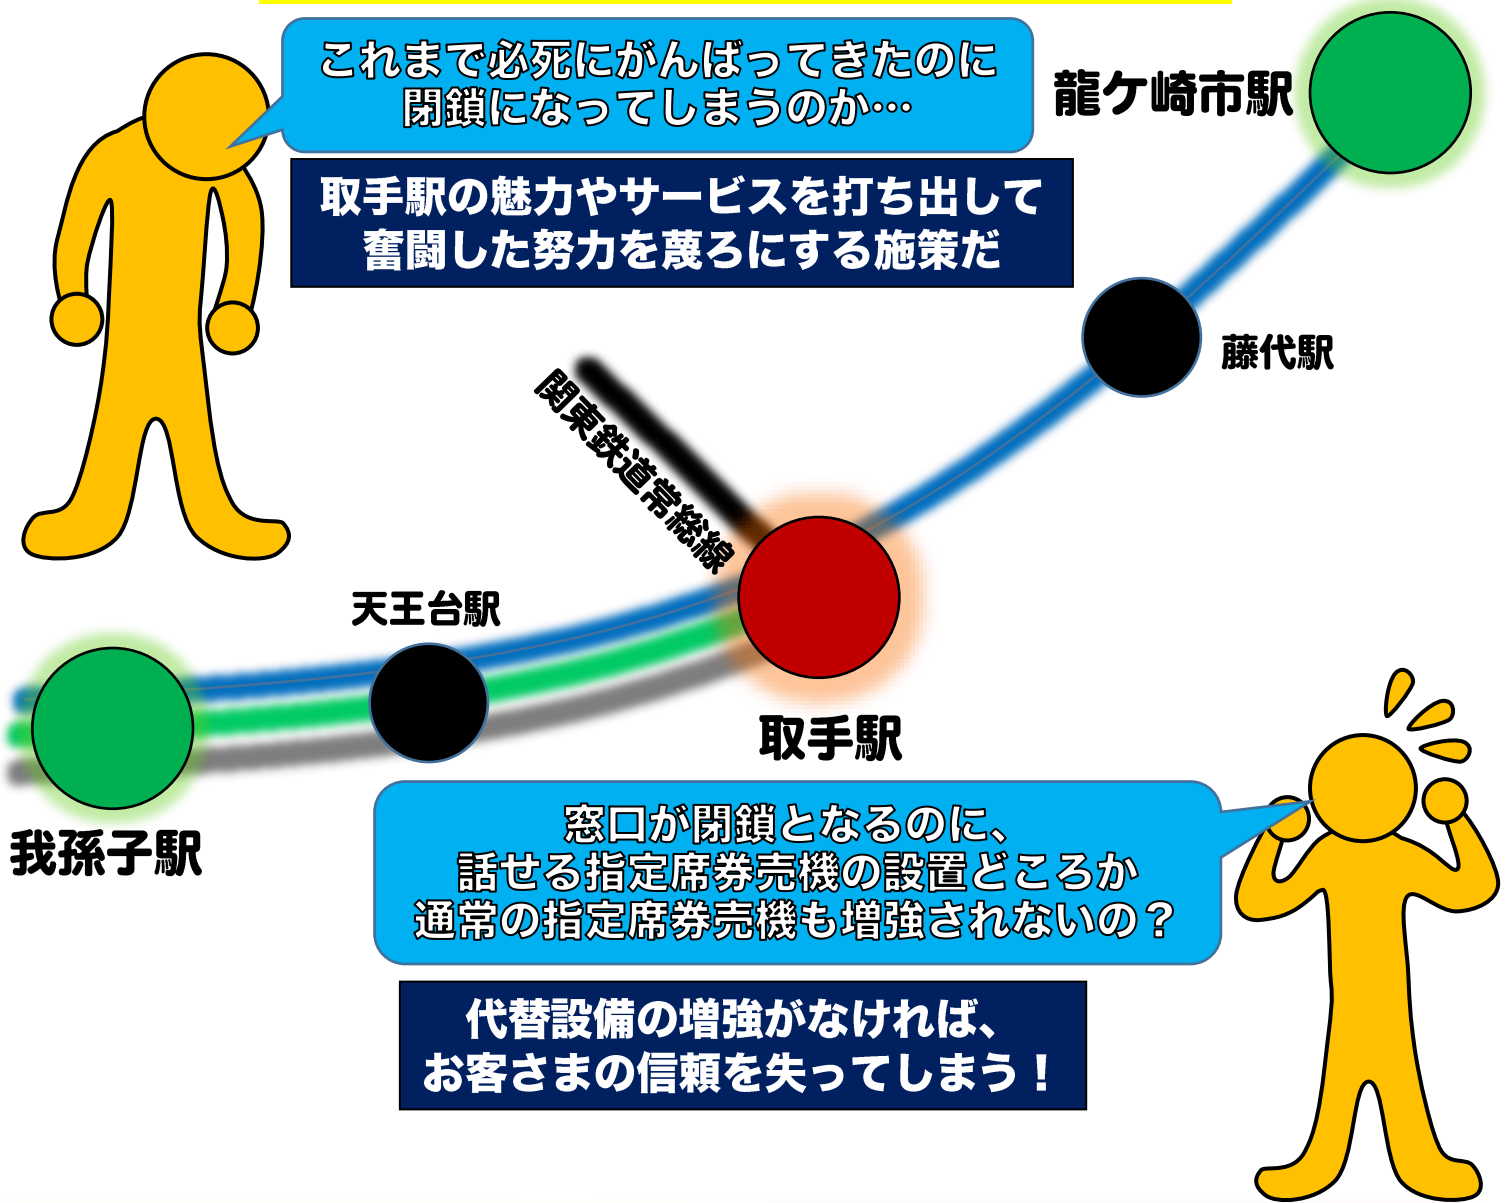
これまで必死にがんばってきたのに
閉鎖になってしまうのか…

龍ケ崎市駅

取手駅の魅力やサービスを打ち出して
奮闘した努力を蔑ろにする施策だ

藤代駅

関東鉄道常総線

天王台駅

取手駅

我孫子駅

窓口が閉鎖となるのに、
話せる指定席券売機の設置どころか
通常の指定席券売機も増強されないの？

代替設備の増強がなければ、
お客さまの信頼を失ってしまう！